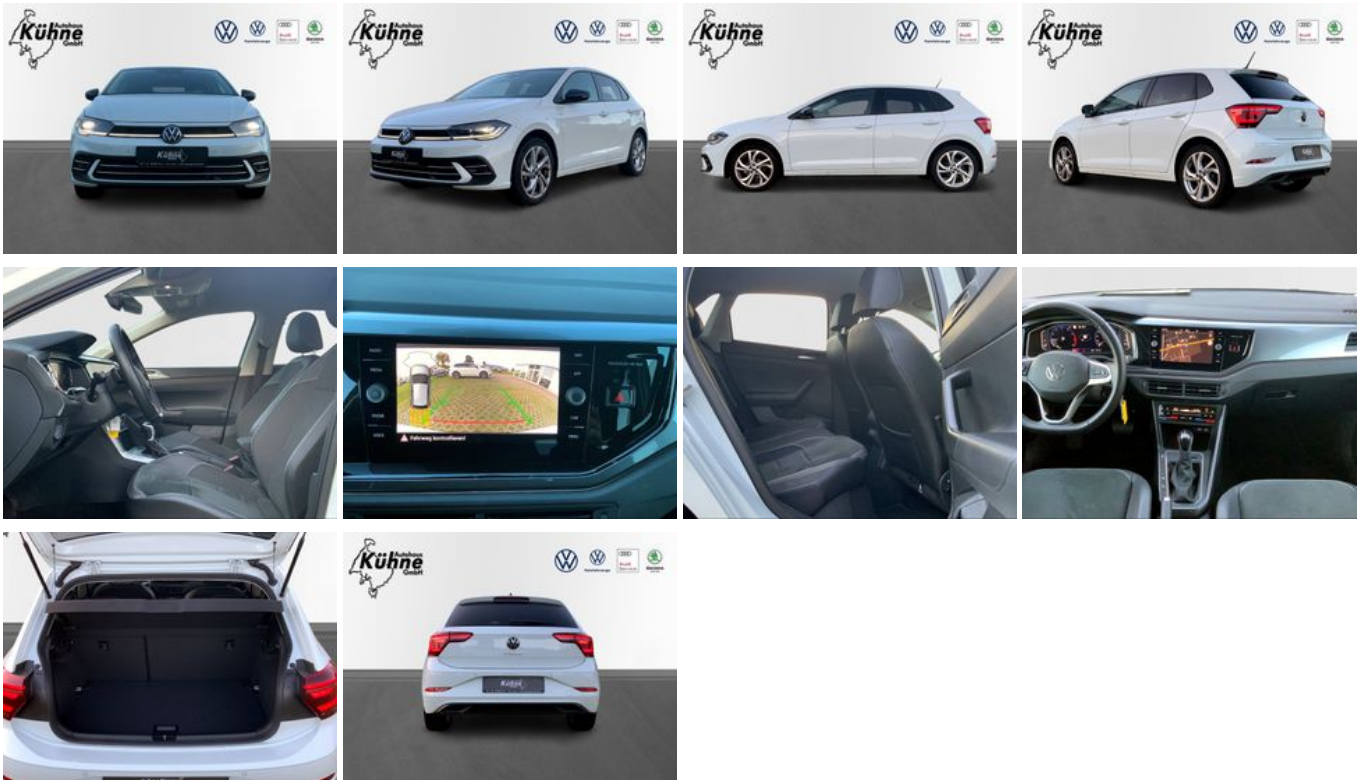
Autohaus Kühne GmbH
Nutzfahrzeuge
Audi Service
Service

Autohaus Kühne GmbH
Nutzfahrzeuge
Audi Service
Service

Autohaus Kühne GmbH
Nutzfahrzeuge
Audi Service
Service

Autohaus Kühne GmbH
Nutzfahrzeuge
Audi Service
Service

Fahrweg kontrollieren!

Autohaus Kühne GmbH
Nutzfahrzeuge
Audi Service
Service